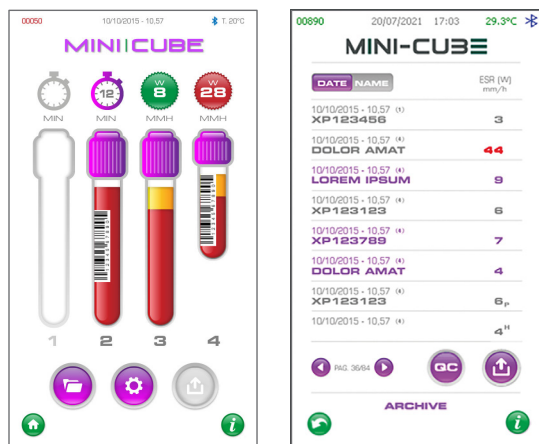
00050 10/10/2015 - 10.57 T. 20°C

MINI CUBE

12
W 8
W 28

MIN MIN MMH MMH

1 2 3 4

00890 20/07/2021 17:03 29.3°C

MINI-CUBE

DATE NAME

ESR (W) mm/h

10/10/2015 - 10.57 (1)
XP123456 3

10/10/2015 - 10.57 (4)
DOLOR AMAT 44

10/10/2015 - 10.57 (4)
LOREM IPSUM 9

10/10/2015 - 10.57 (4)
XP123123 6

10/10/2015 - 10.57 (4)
XP123789 7

10/10/2015 - 10.57 (4)
DOLOR AMAT 4

10/10/2015 - 10.57 (4)
XP123123 $6_P$

10/10/2015 - 10.57 (4)
$4^H$

PAG. 36/64

QC

ARCHIVE